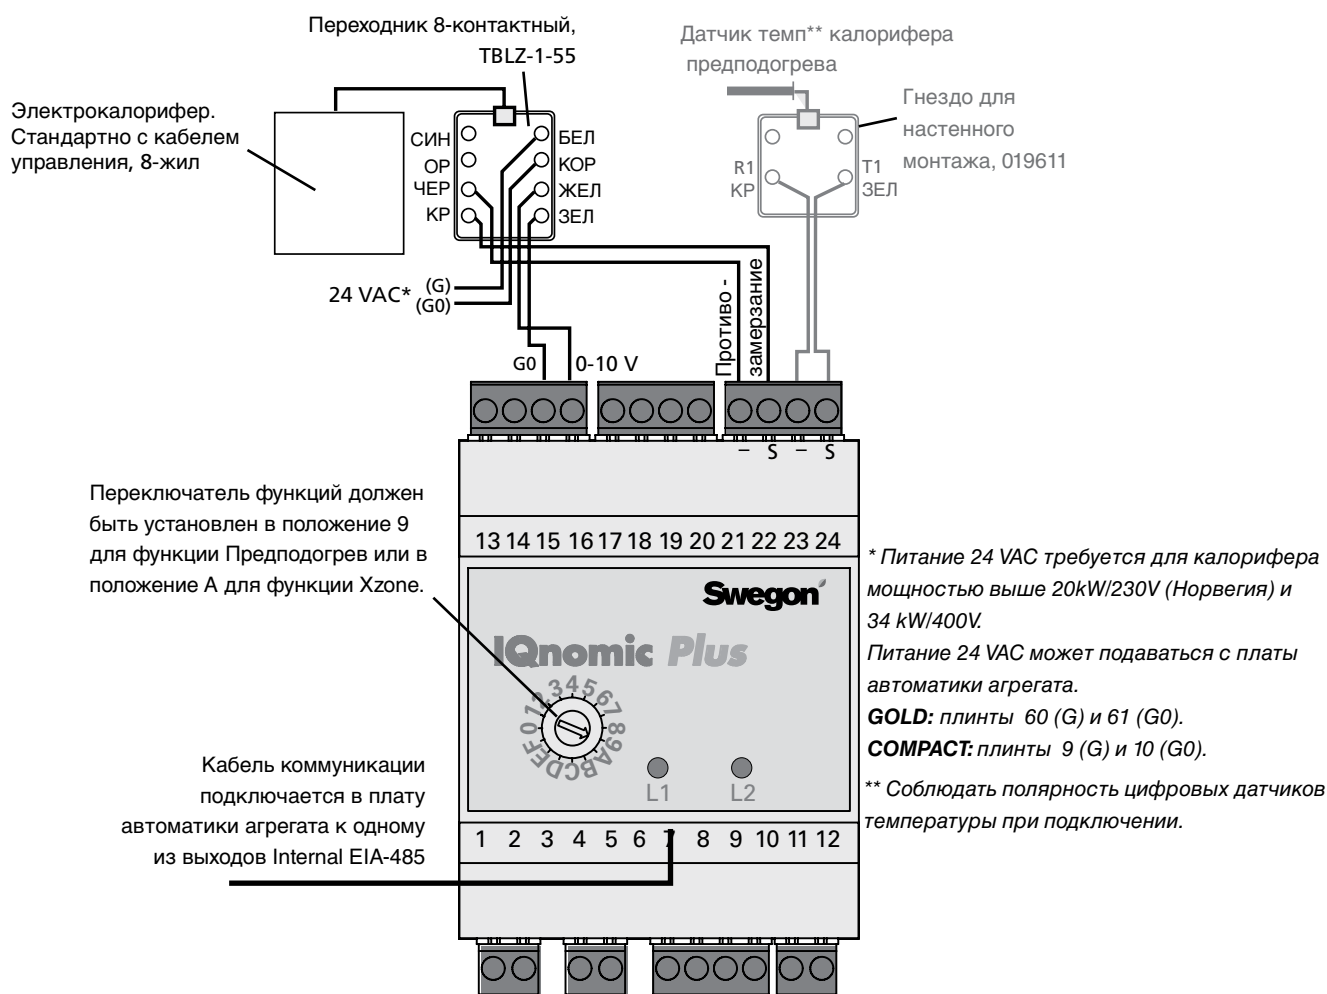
Переходник 8-контактный, TBLZ-1-55

Датчик темп** калорифера предподогрева

Электрокалорифер. Стандартно с кабелем управления, 8-жил

Гнездо для настенного монтажа, 019611

СИН
ОР
ЧЕР
КР

БЕЛ
КОР
ЖЕЛ
ЗЕЛ

R1
КР

T1
ЗЕЛ

24 VAC* (G)
(G0)

Противо - замерзание

G0
0-10 V

– S – S

Переключатель функций должен быть установлен в положение 9 для функции Предподогрев или в положение А для функции Xzone.

13 14 15 16 17 18 19 20 21 22 23 24

Swegon

IQnomic Plus

0 1 2 3 4 5 6 7 8 9 A B C D E F

L1
L2

* Питание 24 VAC требуется для калорифера мощностью выше 20kW/230V (Норвегия) и 34 kW/400V.
Питание 24 VAC может подаваться с платы автоматики агрегата.
GOLD: плинты 60 (G) и 61 (G0).
COMPACT: плинты 9 (G) и 10 (G0).

** Соблюдать полярность цифровых датчиков температуры при подключении.

Кабель коммуникации подключается в плату автоматики агрегата к одному из выходов Internal EIA-485

1 2 3 4 5 6 7 8 9 10 11 12